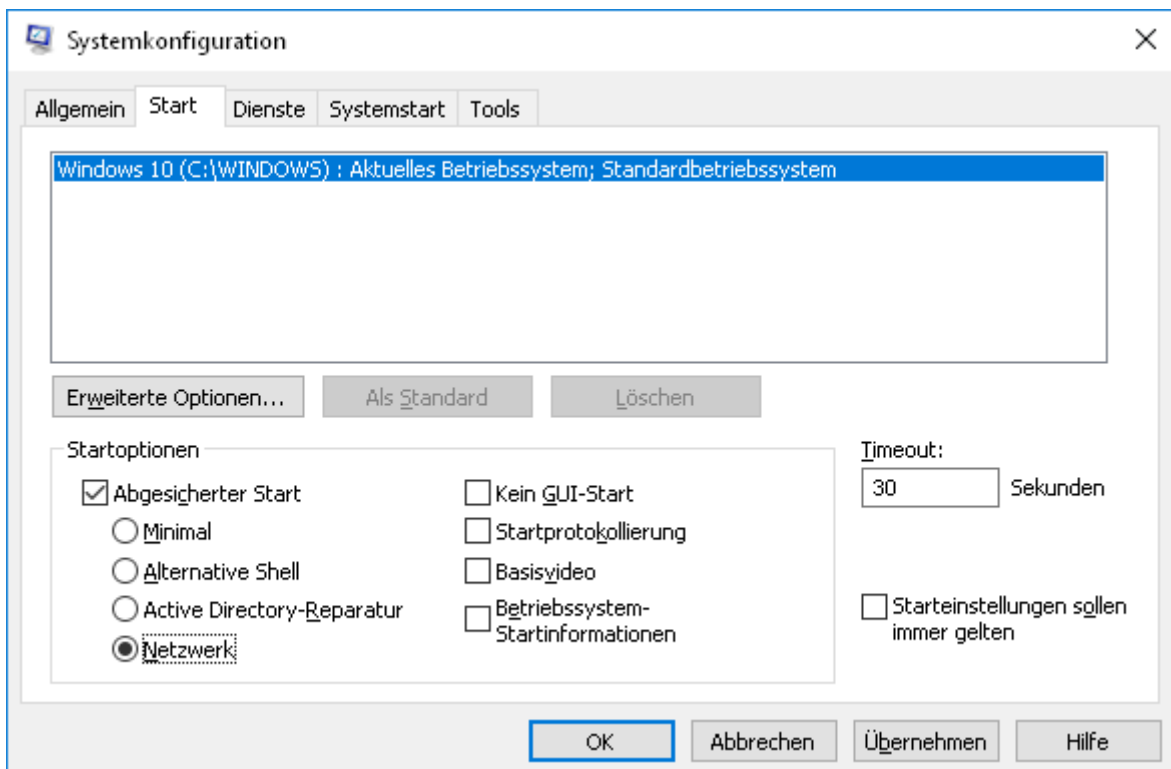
Systemkonfiguration

×

Allgemein Start Dienste Systemstart Tools

Windows 10 (C:\WINDOWS) : Aktuelles Betriebssystem; Standardbetriebssystem

Erweiterte Optionen... Als Standard Löschen

Startoptionen

Abgesicherter Start

Minimal

Alternative Shell

Active Directory-Reparatur

Netzwerk

Kein GUI-Start

Startprotokollierung

Basisvideo

Betriebssystem-Startinformationen

Timeout:

30 Sekunden

Starteinstellungen sollen immer gelten

OK Abbrechen Übernehmen Hilfe